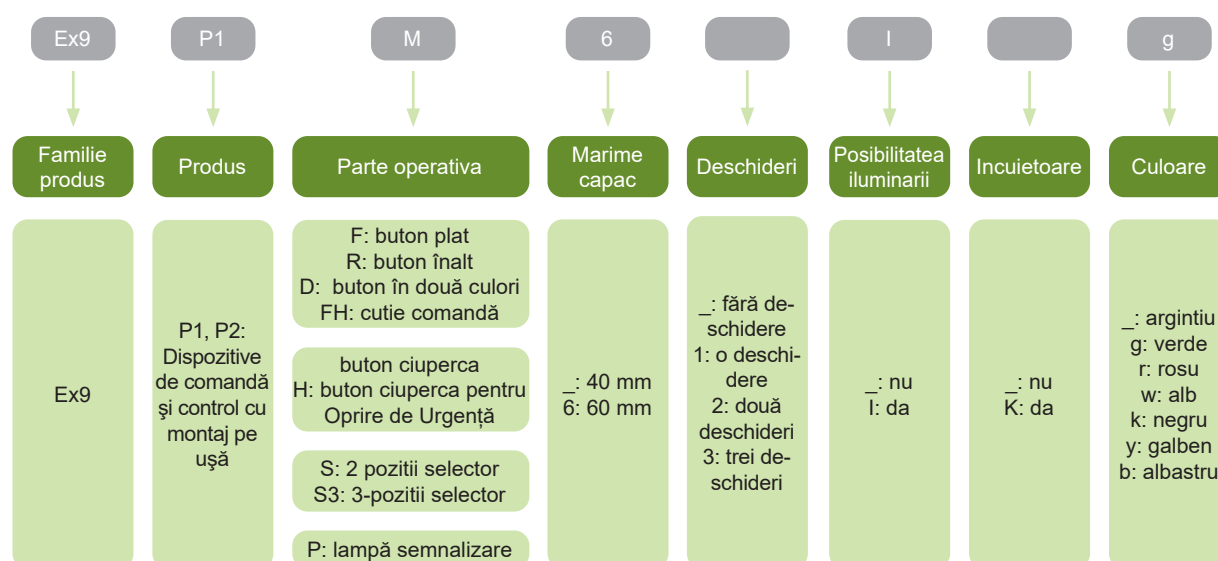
Ex9

P1

M

6

I

g

Familie produs

Produs

Parte operativa

Marime capac

Deschideri

Posibilitatea iluminarii

Incuietoare

Culoare

Ex9

P1, P2: Dispozitive de comandă şi control cu montaj pe uşă

F: buton plat
R: buton înalt
D: buton în două culori
FH: cutie comandă

buton ciuperca
H: buton ciuperca pentru Oprire de Urgență

S: 2 pozitii selector
S3: 3-pozitii selector

P: lampă semnalizare

_: 40 mm
6: 60 mm

_: fără deschidere
1: o deschidere
2: două deschideri
3: trei deschideri

_: nu
I: da

_: nu
K: da

_: argintiu
g: verde
r: rosu
w: alb
k: negru
y: galben
b: albastru